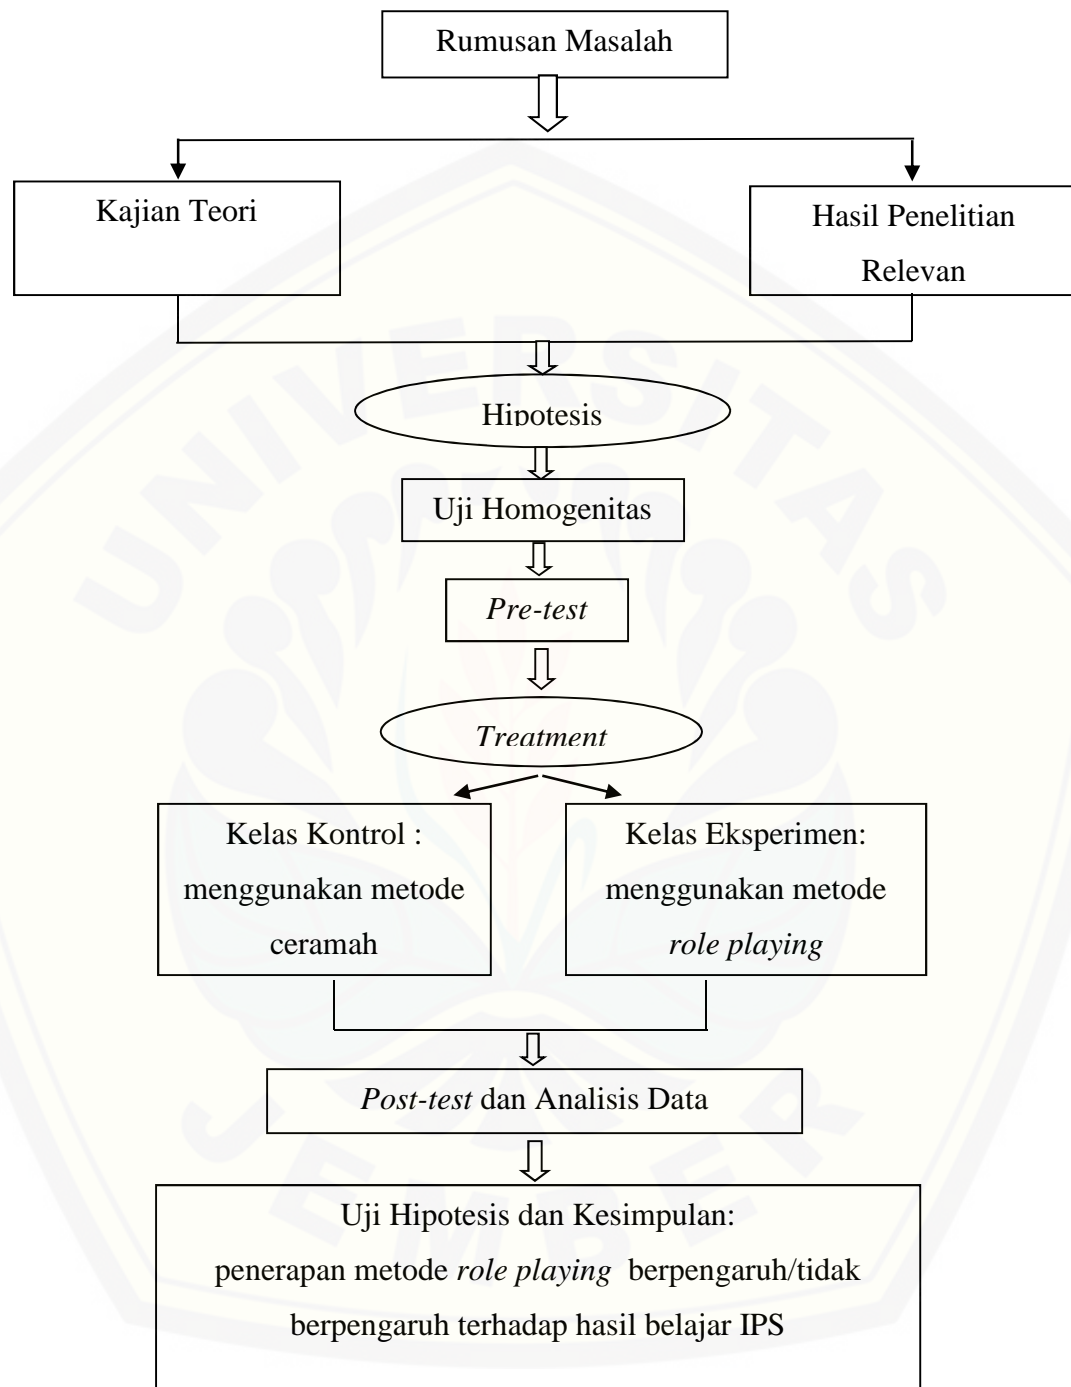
Rumusan Masalah

Kajian Teori

Hasil Penelitian Relevan

Hipotesis

Uji Homogenitas

*Pre-test*

*Treatment*

Kelas Kontrol : menggunakan metode ceramah

Kelas Eksperimen: menggunakan metode *role playing*

*Post-test* dan Analisis Data

Uji Hipotesis dan Kesimpulan: penerapan metode *role playing* berpengaruh/tidak berpengaruh terhadap hasil belajar IPS